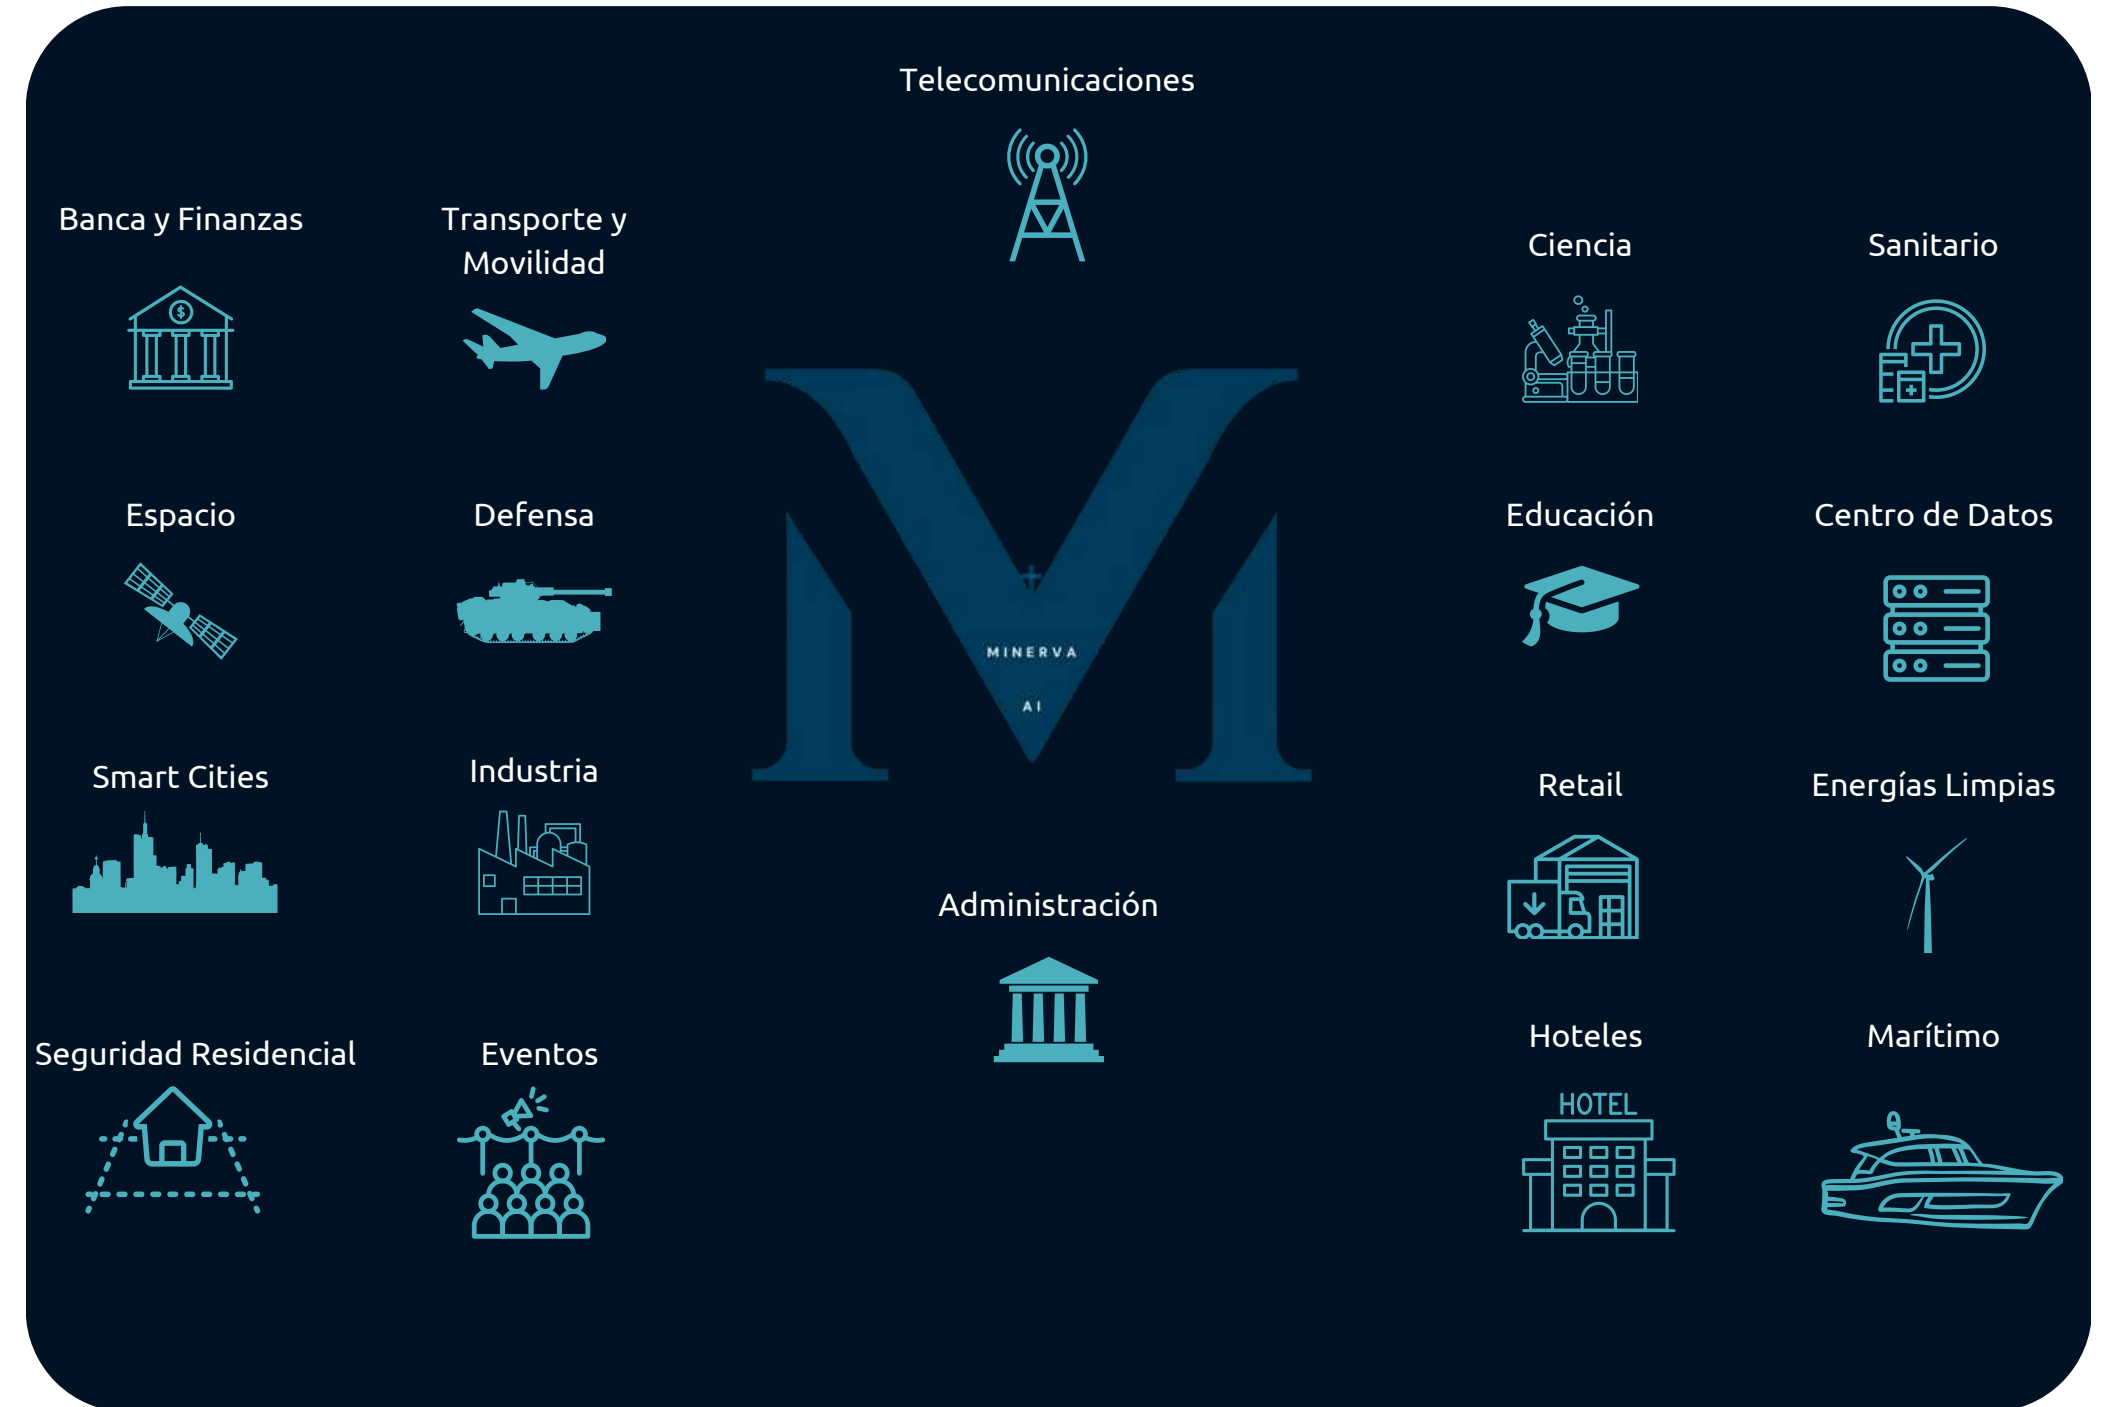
Telecomunicaciones

Banca y Finanzas

Transporte y Movilidad

Ciencia

Sanitario

Espacio

Defensa

MINERVA

AI

Educación

Centro de Datos

Smart Cities

Industria

Retail

Energías Limpias

Administración

Seguridad Residencial

Eventos

Hoteles

HOTEL

Marítimo